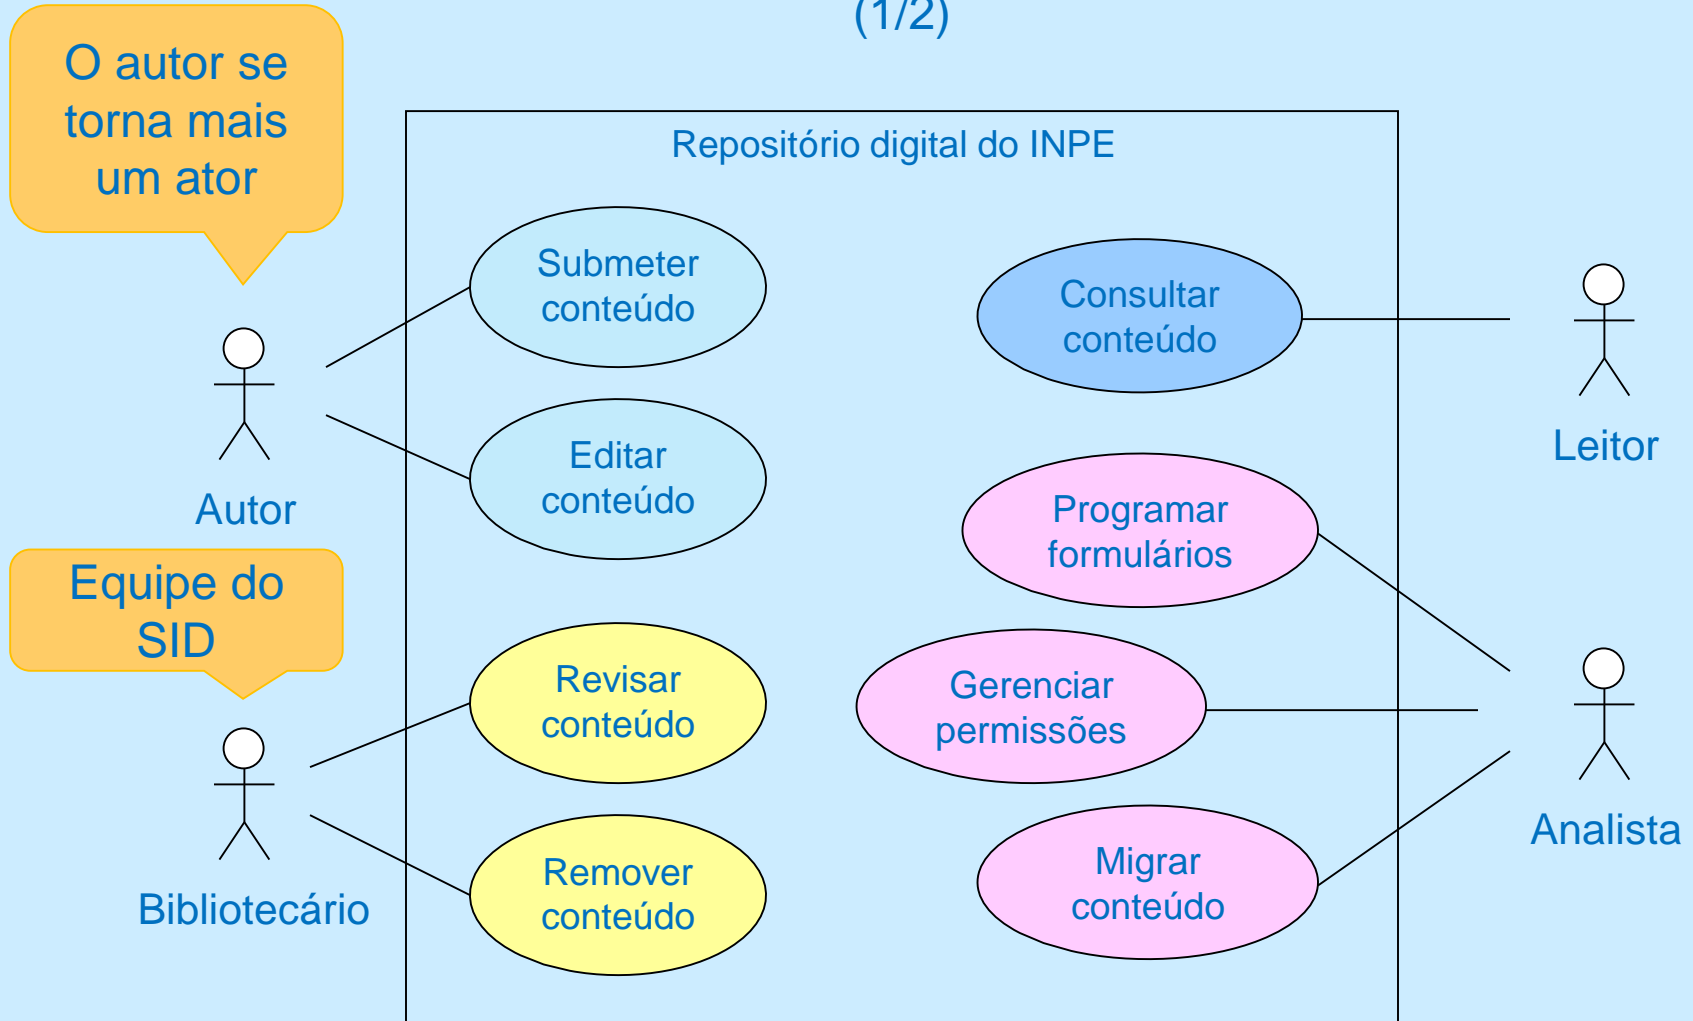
(1/2)

O autor se torna mais um ator

Repositório digital do INPE

Submeter conteúdo

Consultar conteúdo

Leitor

Autor

Editar conteúdo

Programar formulários

Equipe do SID

Revisar conteúdo

Gerenciar permissões

Analista

Bibliotecário

Remover conteúdo

Migrar conteúdo